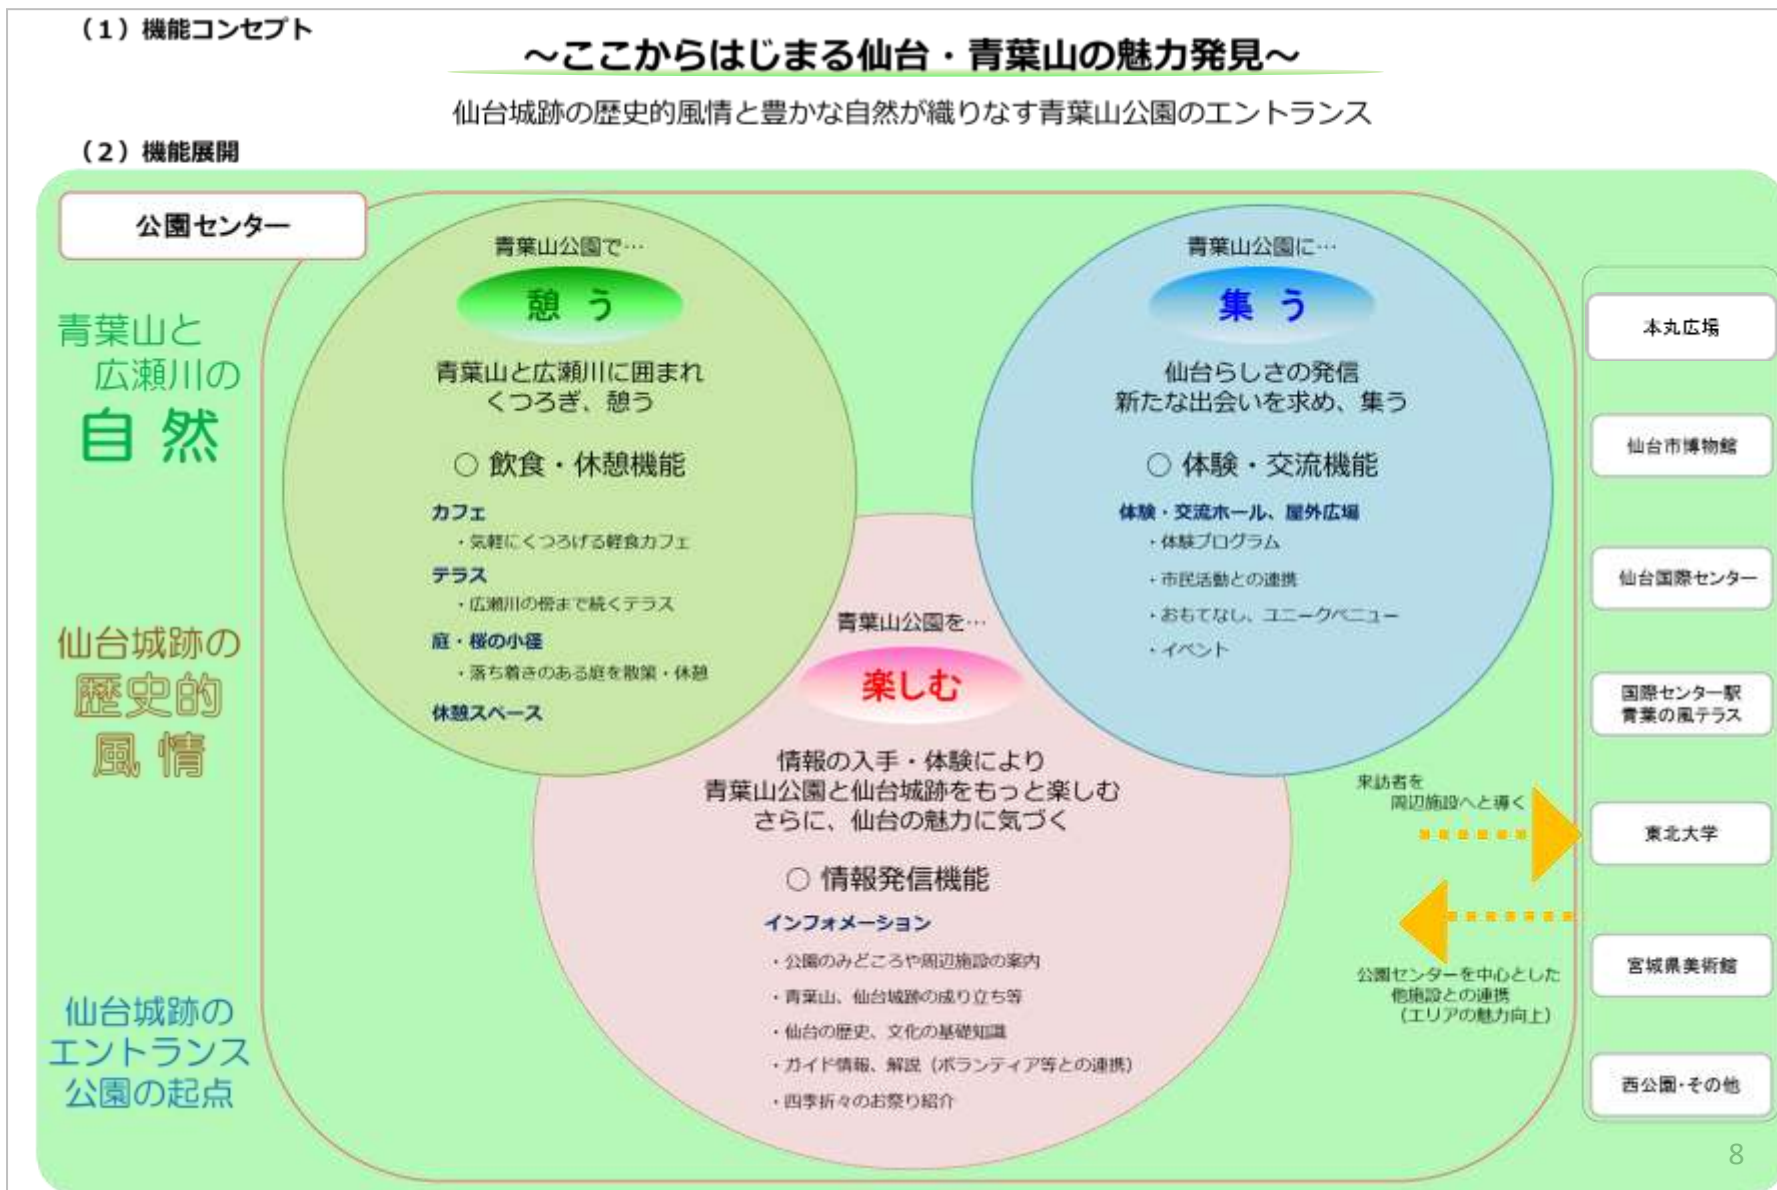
（1）機能コンセプト

～ここからはじまる仙台・青葉山の魅力発見～

仙台城跡の歴史的風情と豊かな自然が織りなす青葉山公園のエントランス

（2）機能展開

公園センター

青葉山と広瀬川の自然

仙台城跡の歴史的風情

仙台城跡のエントランス公園の起点

青葉山公園で…

憩う

青葉山と広瀬川に囲まれくつろぎ、憩う

○ 飲食・休憩機能

カフェ
・気軽にくつろげる軽食カフェ
テラス
・広瀬川の崖まで続くテラス
庭・桜の小径
・落ち着きのある庭を散策・休憩
休憩スペース

青葉山公園に…

集う

仙台らしさの発信
新たな出会いを求め、集う

○ 体験・交流機能

体験・交流ホール、屋外広場
・体験プログラム
・市民活動との連携
・おもてなし、ユニークベニュー
・イベント

青葉山公園を…

楽しむ

情報の入手・体験により
青葉山公園と仙台城跡をもっと楽しむ
さらに、仙台の魅力に気づく

○ 情報発信機能

インフォメーション
・公園のみどころや周辺施設の案内
・青葉山、仙台城跡の成り立ち等
・仙台の歴史、文化の基礎知識
・ガイド情報、解説（ボランティア等との連携）
・四季折々のお祭り紹介

来訪者を
周辺施設へと導く

公園センターを中心とした
他施設との連携
（エリアの魅力向上）

本丸広場

仙台市博物館

仙台国際センター

国際センター駅
青葉の風テラス

東北大学

宮城県美術館

西公園・その他

8